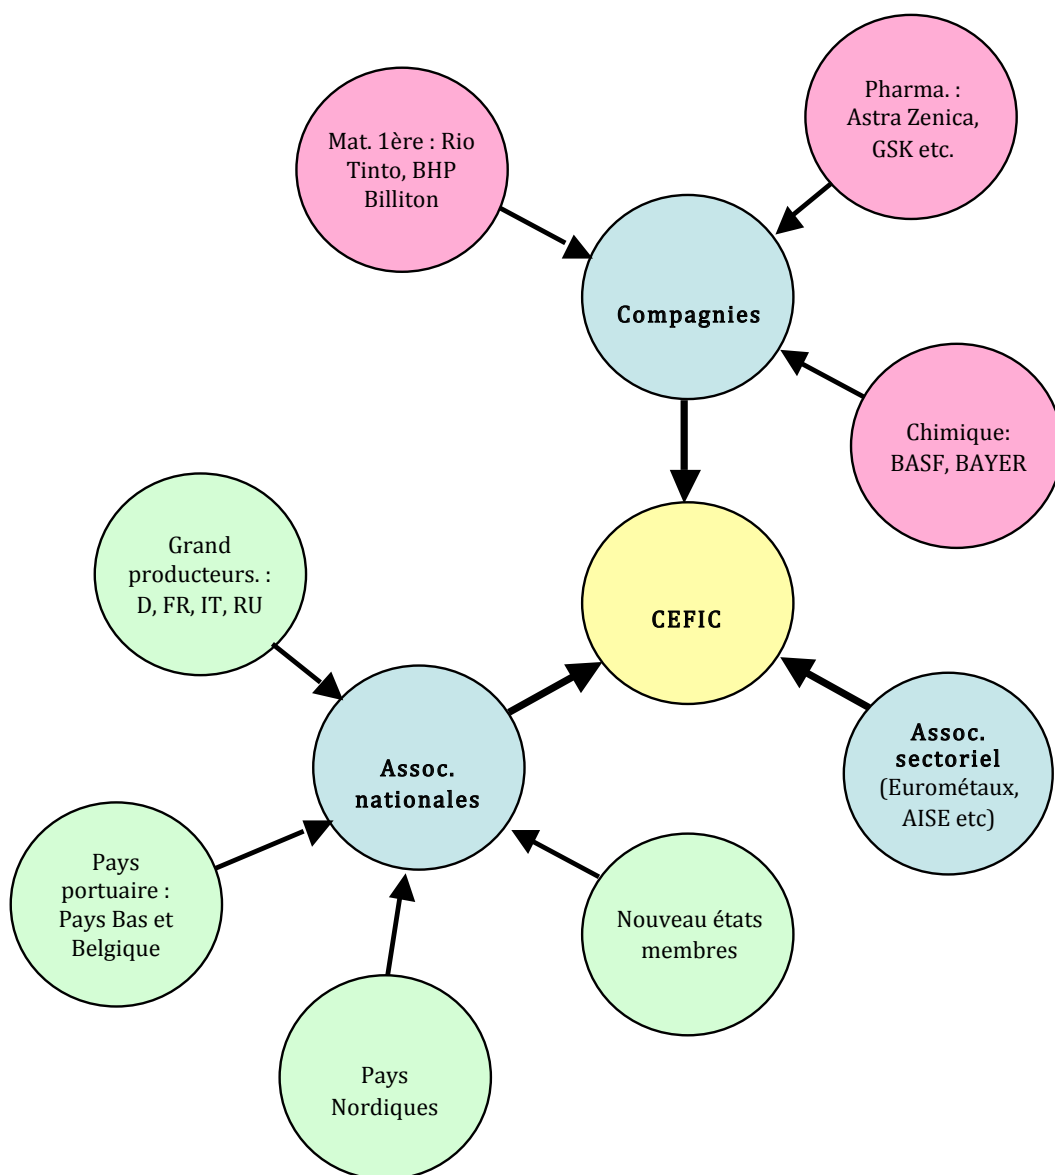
Pharma. : Astra Zenica, GSK etc.

Mat. 1ère : Rio Tinto, BHP Billiton

Compagnies

Chimique: BASF, BAYER

Grand producteurs. : D, FR, IT, RU

CEFIC

Assoc. sectoriel (Eurométaux, AISE etc)

Assoc. nationales

Pays portuaire : Pays Bas et Belgique

Nouveau états membres

Pays Nordiques